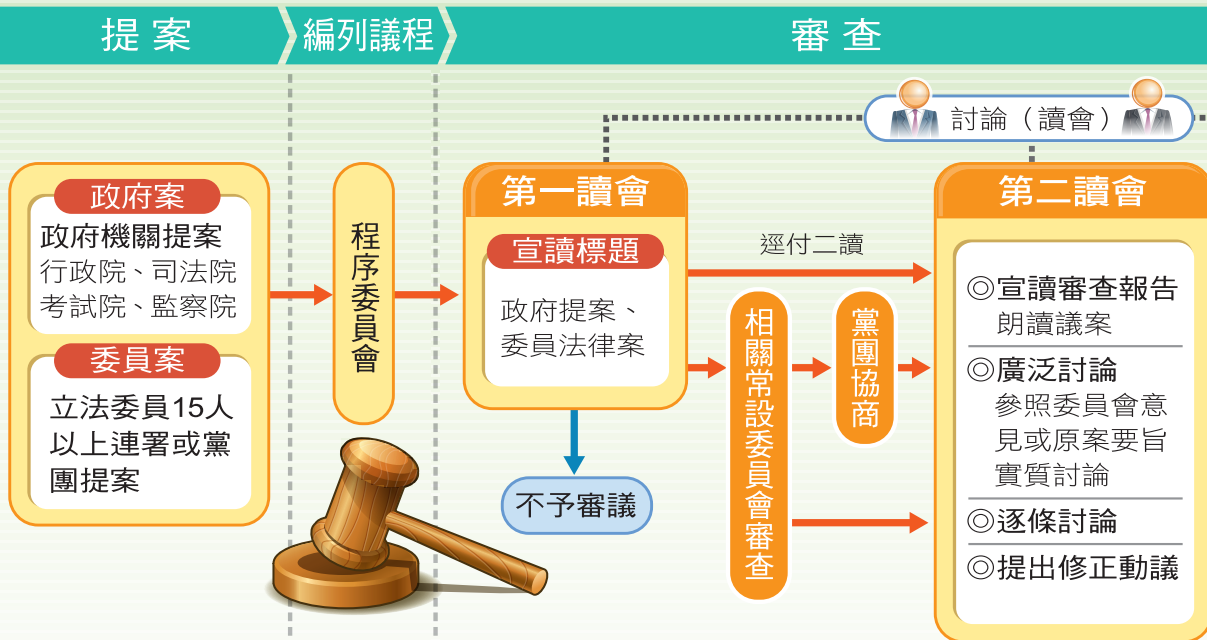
提案

編列議程

審查

討論（讀會）

政府案
政府機關提案
行政院、司法院
考試院、監察院

委員案
立法委員15人以上連署或黨團提案

程序委員會

第一讀會
宣讀標題
政府提案、委員法律案

不予審議

逕付二讀

相關常設委員會審查

黨團協商

第二讀會
◎宣讀審查報告
朗讀議案
◎廣泛討論
參照委員會意見或原案要旨實質討論
◎逐條討論
◎提出修正動議